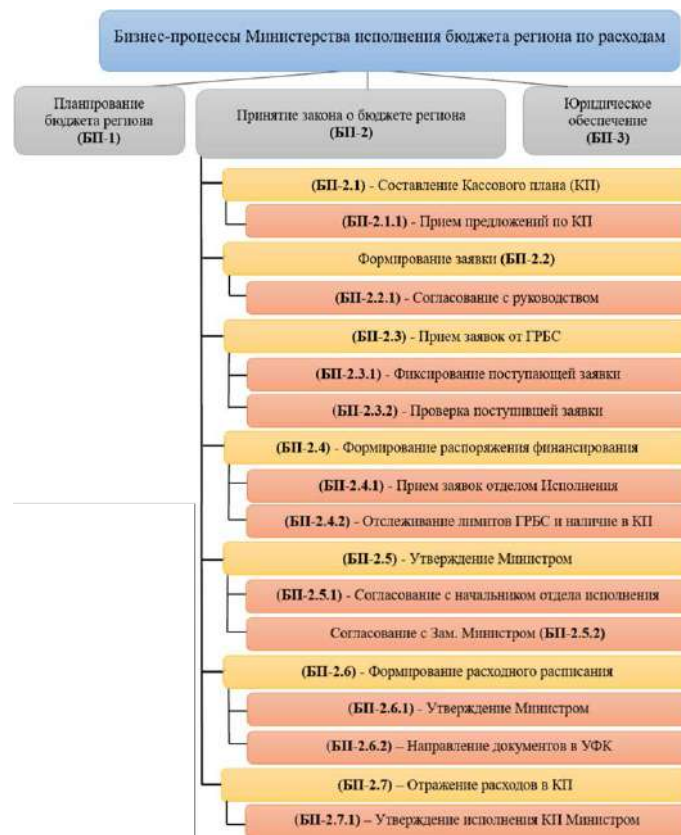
Бизнес-процессы Министерства исполнения бюджета региона по расходам

Планирование бюджета региона **(БП-1)**

Принятие закона о бюджете региона **(БП-2)**

Юридическое обеспечение **(БП-3)**

**(БП-2.1)** - Составление Кассового плана (КП)

**(БП-2.1.1)** - Прием предложений по КП

Формирование заявки **(БП-2.2)**

**(БП-2.2.1)** - Согласование с руководством

**(БП-2.3)** - Прием заявок от ГРБС

**(БП-2.3.1)** - Фиксирование поступающей заявки

**(БП-2.3.2)** - Проверка поступившей заявки

**(БП-2.4)** - Формирование распоряжения финансирования

**(БП-2.4.1)** - Прием заявок отделом Исполнения

**(БП-2.4.2)** - Отслеживание лимитов ГРБС и наличие в КП

**(БП-2.5)** - Утверждение Министром

**(БП-2.5.1)** - Согласование с начальником отдела исполнения

Согласование с Зам. Министром **(БП-2.5.2)**

**(БП-2.6)** - Формирование расходного расписания

**(БП-2.6.1)** - Утверждение Министром

**(БП-2.6.2)** – Направление документов в УФК

**(БП-2.7)** – Отражение расходов в КП

**(БП-2.7.1)** – Утверждение исполнения КП Министром